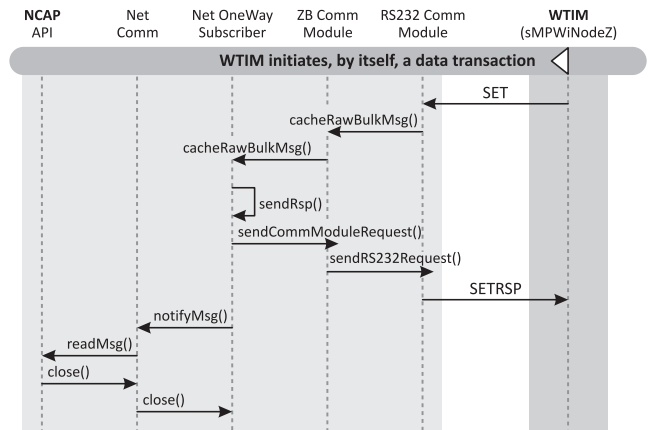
NCAP API

Net Comm

Net OneWay Subscriber

ZB Comm Module

RS232 Comm Module

WTIM (sMPWiNodeZ)

WTIM initiates, by itself, a data transaction

SET

cacheRawBulkMsg()

cacheRawBulkMsg()

sendRsp()

sendCommModuleRequest()

sendRS232Request()

SETRSP

notifyMsg()

readMsg()

close()

close()